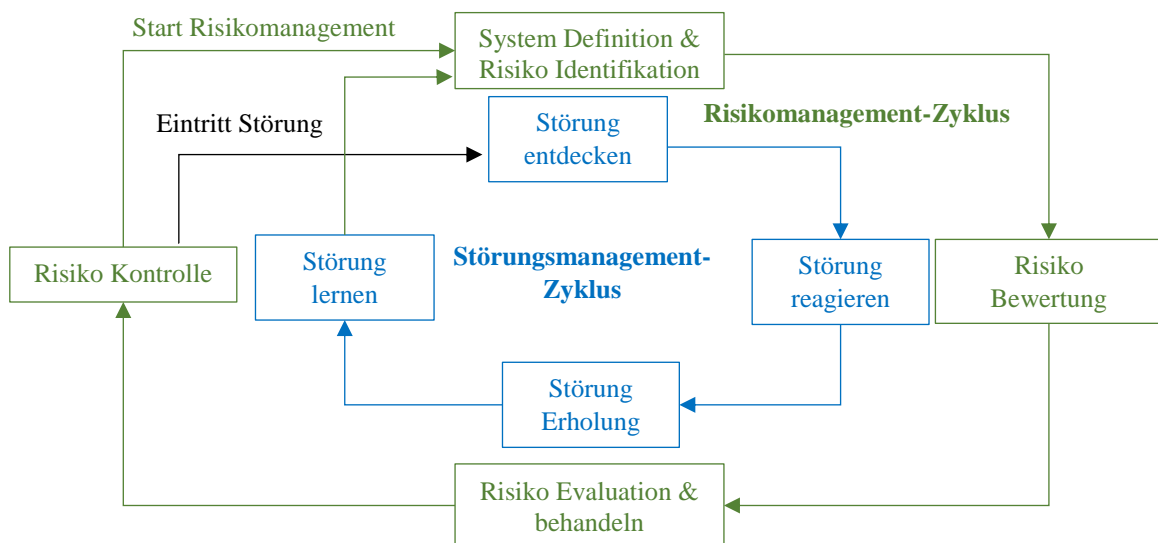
Start Risikomanagement

System Definition & Risiko Identifikation

Risikomanagement-Zyklus

Eintritt Störung

Störung entdecken

Risiko Kontrolle

Störung lernen

Störungsmanagement-Zyklus

Störung reagieren

Risiko Bewertung

Störung Erholung

Risiko Evaluation & behandeln